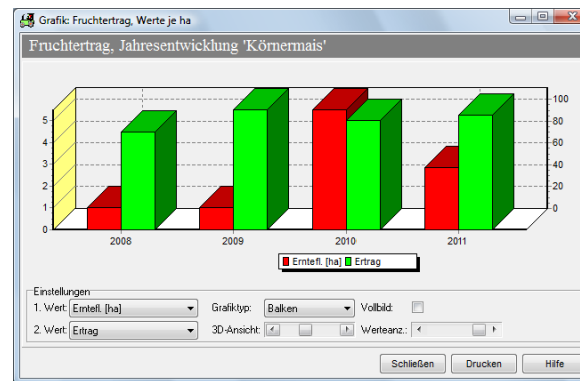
Grafik: Fruchtertrag, Werte je ha

Fruchtertrag, Jahresentwicklung 'Körnermais'

5
4
3
2
1
0

100
80
60
40
20
0

2008
2009
2010
2011

Erntefl. [ha]
Ertrag

Einstellungen
1. Wert: Erntefl. [ha]
2. Wert: Ertrag
Grafiktyp: Balken
3D-Ansicht:
Vollbild:
Werteanz.:

Schließen
Drucken
Hilfe